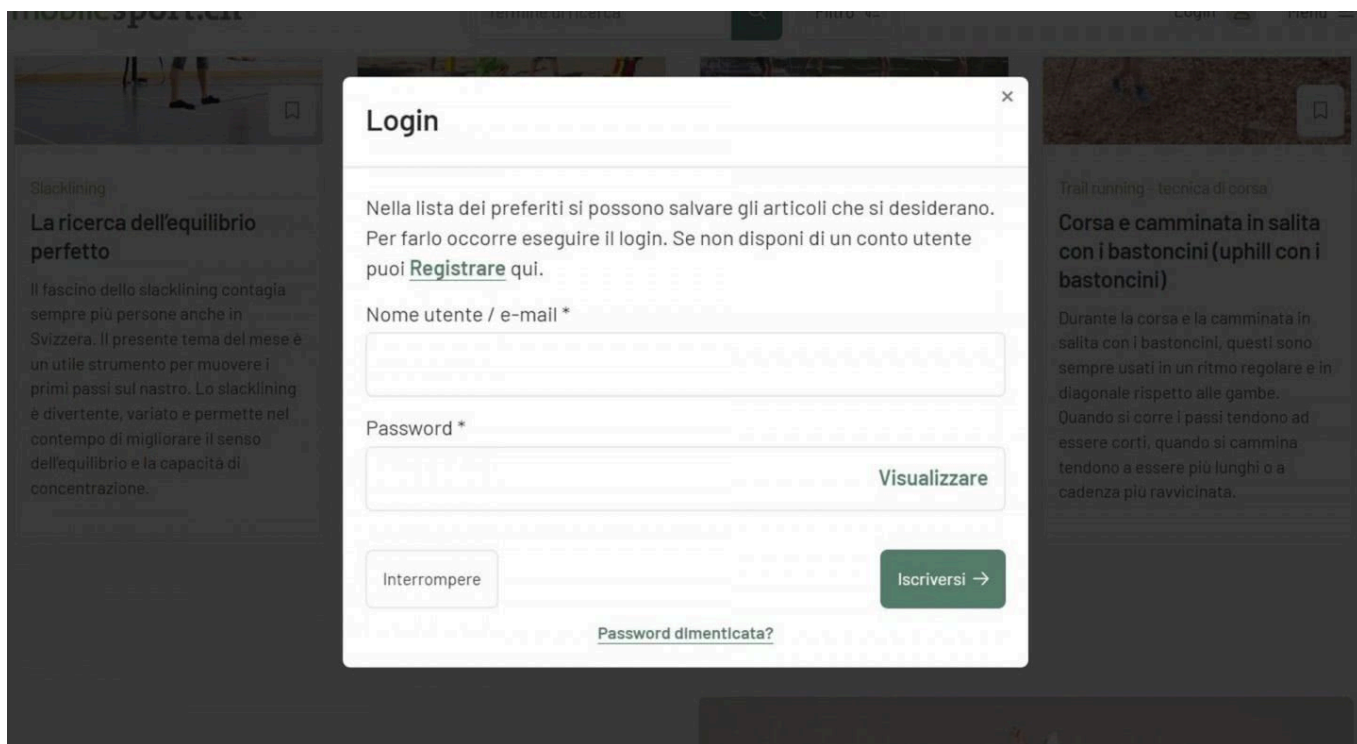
mobilesport.ch

Termine di ricerca

Filtro

Login

Menu

Slacklining

La ricerca dell'equilibrio perfetto

Il fascino dello slacklining contagia sempre più persone anche in Svizzera. Il presente tema del mese è un utile strumento per muovere i primi passi sul nastro. Lo slacklining è divertente, variato e permette nel contempo di migliorare il senso dell'equilibrio e la capacità di concentrazione.

Trail running · tecnica di corsa

Corsa e camminata in salita con i bastoncini (uphill con i bastoncini)

Durante la corsa e la camminata in salita con i bastoncini, questi sono sempre usati in un ritmo regolare e in diagonale rispetto alle gambe. Quando si corre i passi tendono ad essere corti, quando si cammina tendono a essere più lunghi o a cadenza più ravvicinata.

Login

×

Nella lista dei preferiti si possono salvare gli articoli che si desiderano. Per farlo occorre eseguire il login. Se non disponi di un conto utente puoi Registrare qui.

Nome utente / e-mail *

Password *

Visualizzare

Interrompere

Iscriversi →

Password dimenticata?